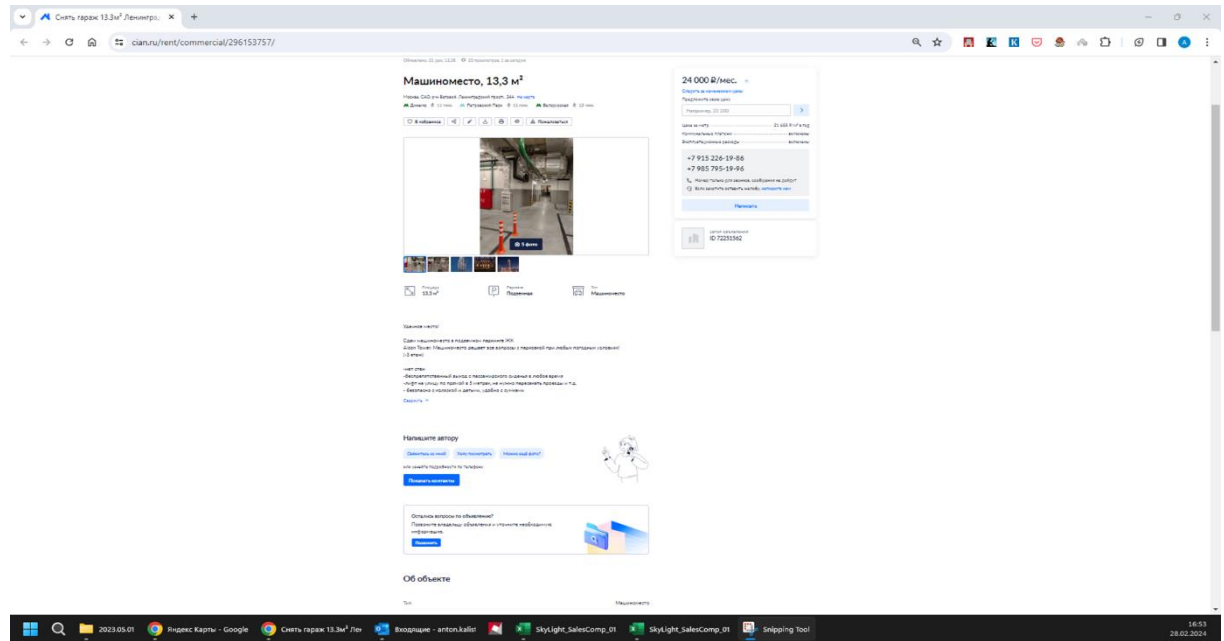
Снять гараж 13.3м² Ленингр. ×

cian.ru/rent/commercial/296153757/

Машиноместо, 13,3 м²

Москва, САО, р-н Беговой, Ленинградский просп., 36А На карте

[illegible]

В избранное

Пожаловаться

5 фото

Площадь 13,3 м²

Паркинг Подземная

Тип Машиноместо

Удачное место!

Сдам машиноместо в подземном паркинге ЖК

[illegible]

Свернуть

Напишите автору

Ответьте на мой

Хочу посмотреть

Можно ещё фото?

Показать контакты

Остались вопросы по объявлению?

Позвоните владельцу объявления и уточните необходимую информацию.

Позвонить

Об объекте

Тип

Машиноместо

24 000 ₽/мес.

Следить за изменением цены

Предложите свою цену

Например, 23 000

Цена за метр

21 655 ₽/м² в год

Коммунальные платежи

включены

Эксплуатационные расходы

включены

+7 915 226-19-86

+7 985 795-19-96

Написать

ID 72251362

2023.05.01

Яндекс Карты - Google

Снять гараж 13.3м² Лен

Входящие - anton.kalis

SkyLight_SalesComp_01

SkyLight_SalesComp_01

Snipping Tool

16:53

28.02.2024